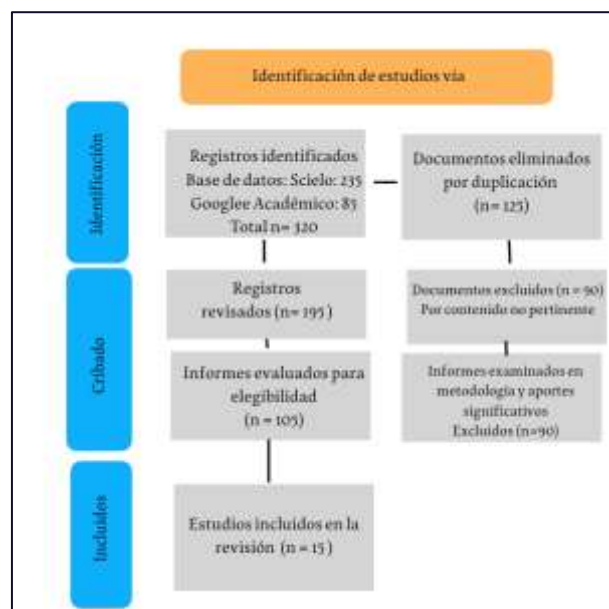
Identificación de estudios via

Identificación

Registros identificados
Base de datos: Scielo: 235
Googlee Académico: 85
Total n= 320

Documentos eliminados por duplicación
(n= 125)

Cribado

Registros revisados (n= 195)

Documentos excluidos (n = 90)
Por contenido no pertinente

Informes evaluados para elegibilidad
(n = 105)

Informes examinados en metodología y aportes significativos
Excluidos (n=90)

Incluidos

Estudios incluidos en la revisión (n = 15)